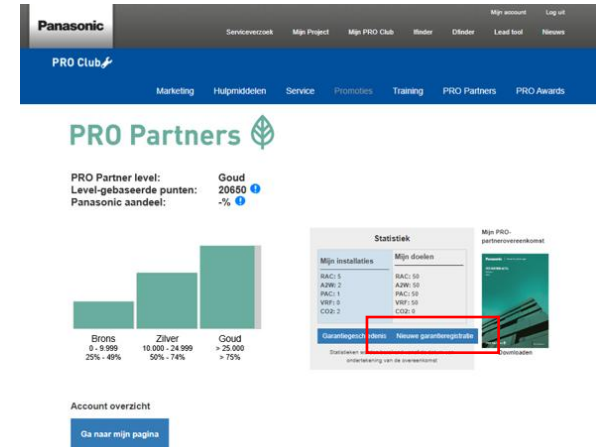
Panasonic

Mijn account Log uit

Serviceverzoek Mijn Project Mijn PRO Club Ifinder Dfinder Lead tool Nieuws

PRO Club

Marketing Hulpmiddelen Service Promoties Training PRO Partners PRO Awards

PRO Partners

PRO Partner level: Goud
Level-gebaseerde punten: 20650
Panasonic aandeel: -%

Brons
0 - 9.999
25% - 49%

Zilver
10.000 - 24.999
50% - 74%

Goud
> 25.000
> 75%

Statistiek

Mijn installaties
RAC: 5
A2W: 2
PAC: 1
VRF: 0
CO2: 2

Mijn doelen
RAC: 50
A2W: 50
PAC: 50
VRF: 50
CO2: 0

Garantiegeschiedenis Nieuwe garantieregistratie

Statistieken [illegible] ondertekening van de overeenkomst

Mijn PRO-partnerovereenkomst

Downloaden

Account overzicht

Ga naar mijn pagina